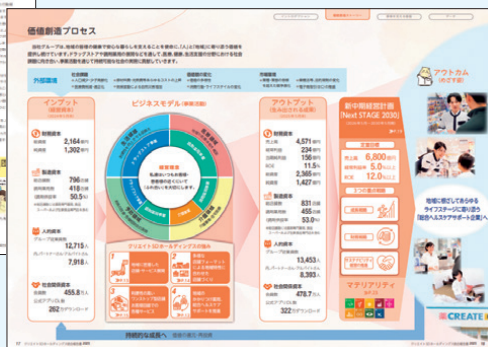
価値創造プロセス

インプット

ビジネスモデル

アウトプット

新中期経営計画
(Next STAGE 2030)

アウトカム

財務資本
2,164億円
1,302億円

製造資本
796店舗
418店舗
50.5%

人的資本
12,715人
7,918人

社会関係資本
455.8万人
262万ダウンロード

財務資本
4,571億円
234億円
156億円
11.5%
2,365億円
1,427億円

製造資本
831店舗
455店舗
53.0%

人的資本
13,453人
8,393人

社会関係資本
478.7万人
322万ダウンロード

6,600億円
5.0%以上
12.0%以上

マテリアリティ

地域に密着したあらゆるライフステージに寄り添う「総合ヘルスケアサポート企業」へ

持続的な成長へ

CREATE